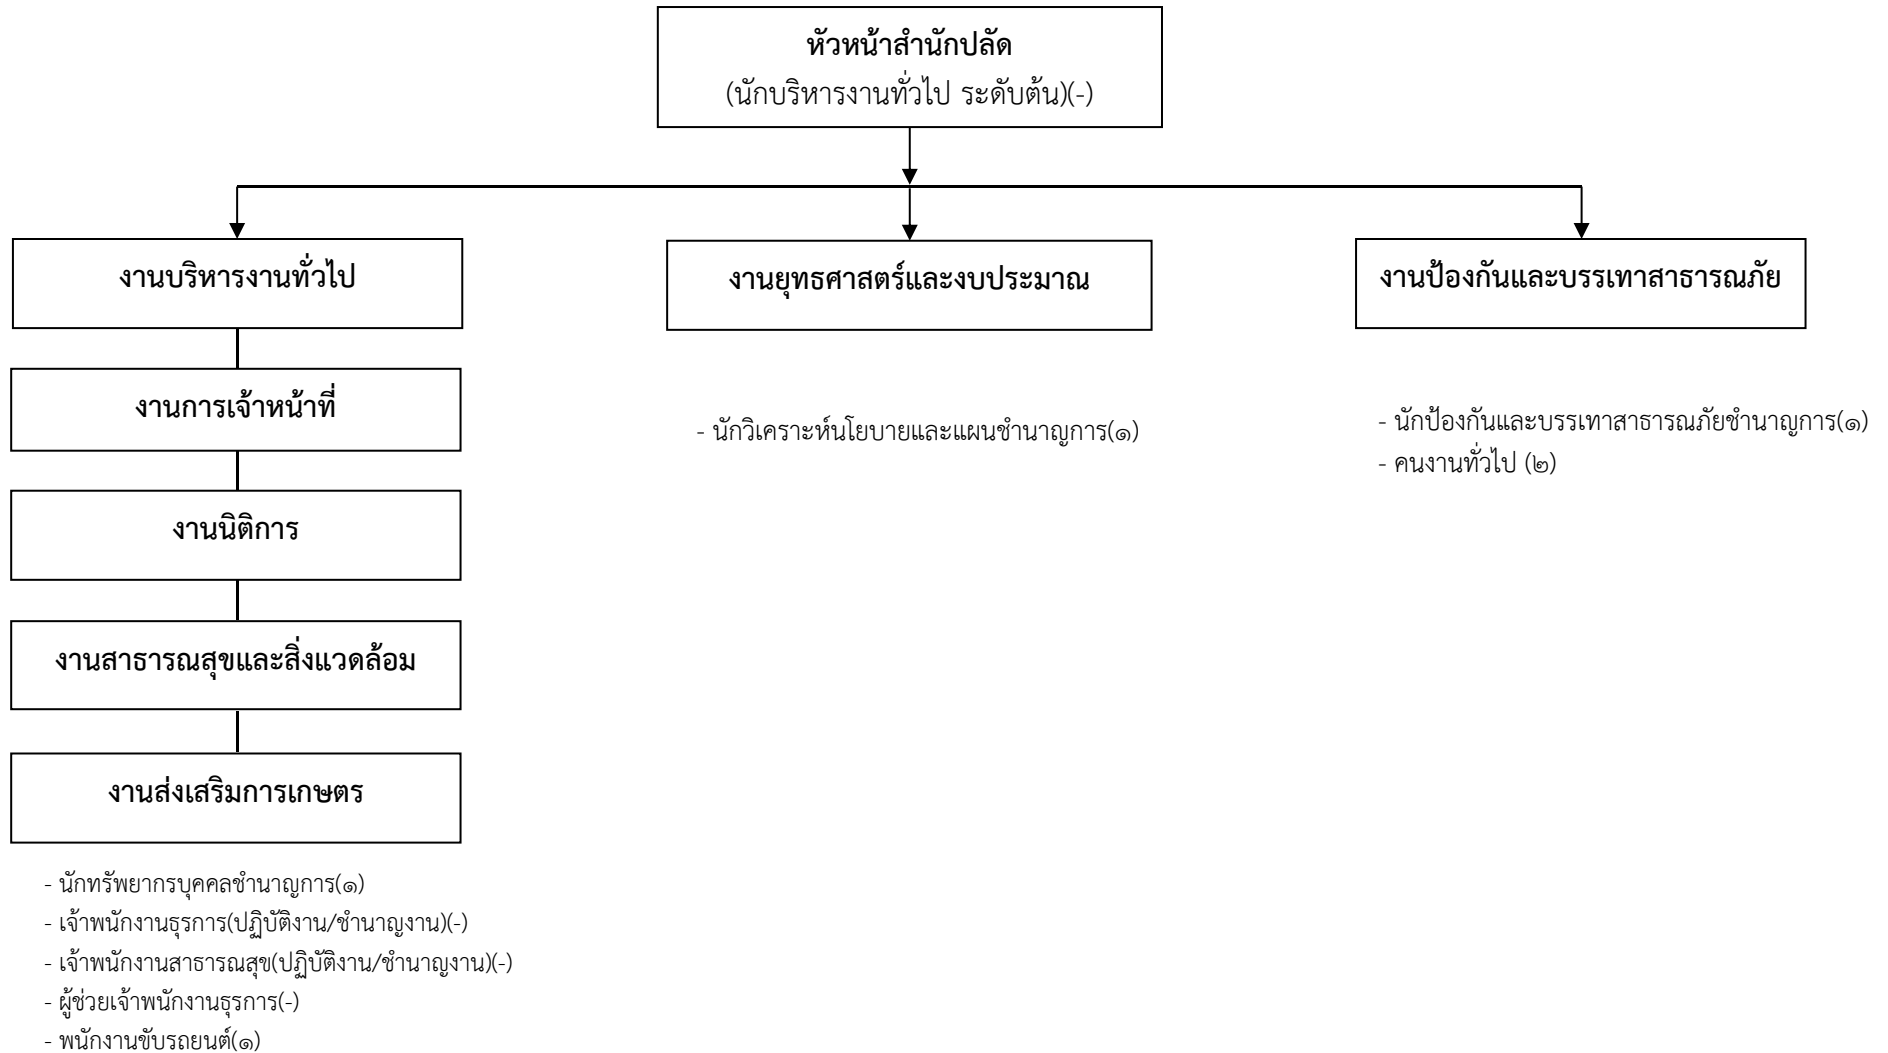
หัวหน้าสำนักปลัด
(นักบริหารงานทั่วไป ระดับต้น)(-)

งานบริหารงานทั่วไป

งานยุทธศาสตร์และงบประมาณ

งานป้องกันและบรรเทาสาธารณภัย

งานการเจ้าหน้าที่

งานนิติการ

งานสาธารณสุขและสิ่งแวดล้อม

งานส่งเสริมการเกษตร

- นักทรัพยากรบุคคลชำนาญการ(๑)
- เจ้าพนักงานธุรการ(ปฏิบัติงาน/ชำนาญงาน)(-)
- เจ้าพนักงานสาธารณสุข(ปฏิบัติงาน/ชำนาญงาน)(-)
- ผู้ช่วยเจ้าพนักงานธุรการ(-)
- พนักงานขับรถยนต์(๑)

- นักวิเคราะห์นโยบายและแผนชำนาญการ(๑)

- นักป้องกันและบรรเทาสาธารณภัยชำนาญการ(๑)
- คนงานทั่วไป (๒)